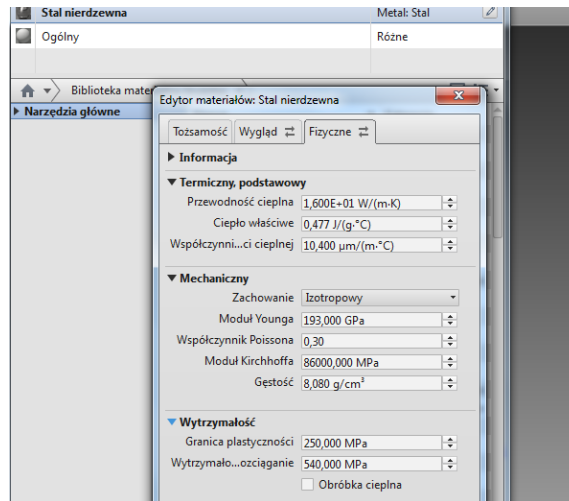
Stal nierdzewna
Metal: Stal
Ogólny
Różne
Biblioteka mater
Narzędzia główne
Edytor materiałów: Stal nierdzewna
x
Tożsamość
Wygląd
Fizyczne
Informacja
Termiczny, podstawowy
Przewodność cieplna
1,600E+01 W/(m·K)
Ciepło właściwe
0,477 J/(g·°C)
Współczynni...ci cieplnej
10,400 µm/(m·°C)
Mechaniczny
Zachowanie
Izotropowy
Moduł Younga
193,000 GPa
Współczynnik Poissona
0,30
Moduł Kirchhoffa
86000,000 MPa
Gęstość
8,080 g/cm$^3$
Wytrzymałość
Granica plastyczności
250,000 MPa
Wytrzymało...ozciąganie
540,000 MPa
Obróbka cieplna